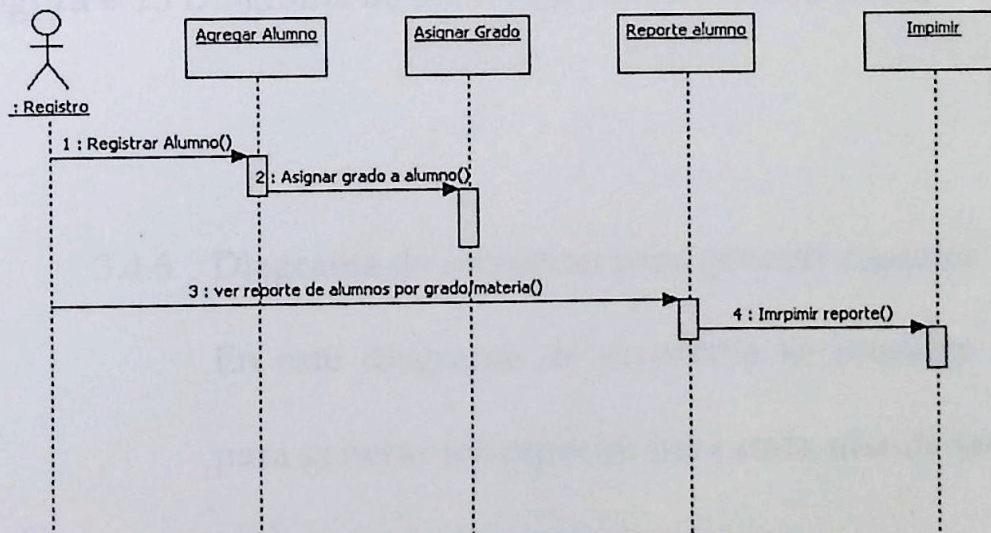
: Registro

Agregar Alumno

Asignar Grado

Reporte alumno

Impimir

1 : Registrar Alumno()

2 : Asignar grado a alumno()

3 : ver reporte de alumnos por grado/materia()

4 : Imrpimir reporte()

3.4.4 Diagrama de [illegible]

En este diagrama de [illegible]

para generar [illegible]